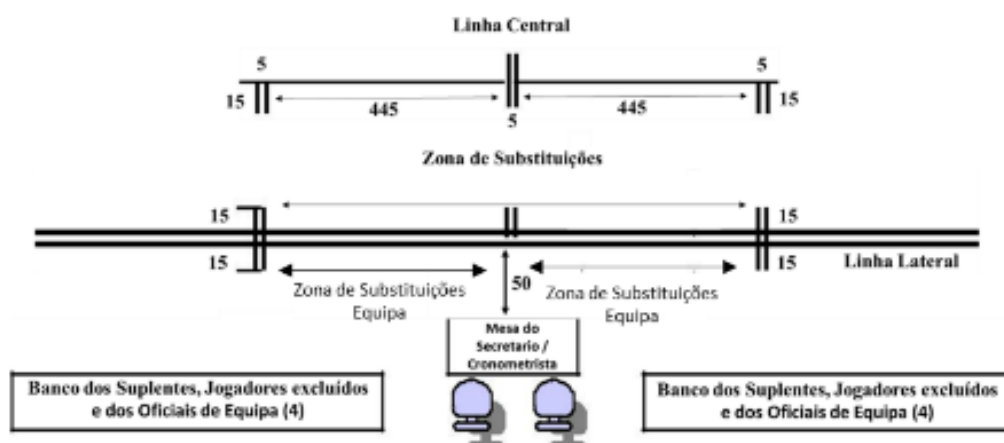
Linha Central

5
15
445
5
445
5
15

Zona de Substituições

15
15
15
15
Linha Lateral

Zona de Substituições Equipa
50
Zona de Substituições Equipa

Mesa do Secretario / Cronometrista

Banco dos Suplentes, Jogadores excluídos e dos Oficiais de Equipa (4)

Banco dos Suplentes, Jogadores excluídos e dos Oficiais de Equipa (4)